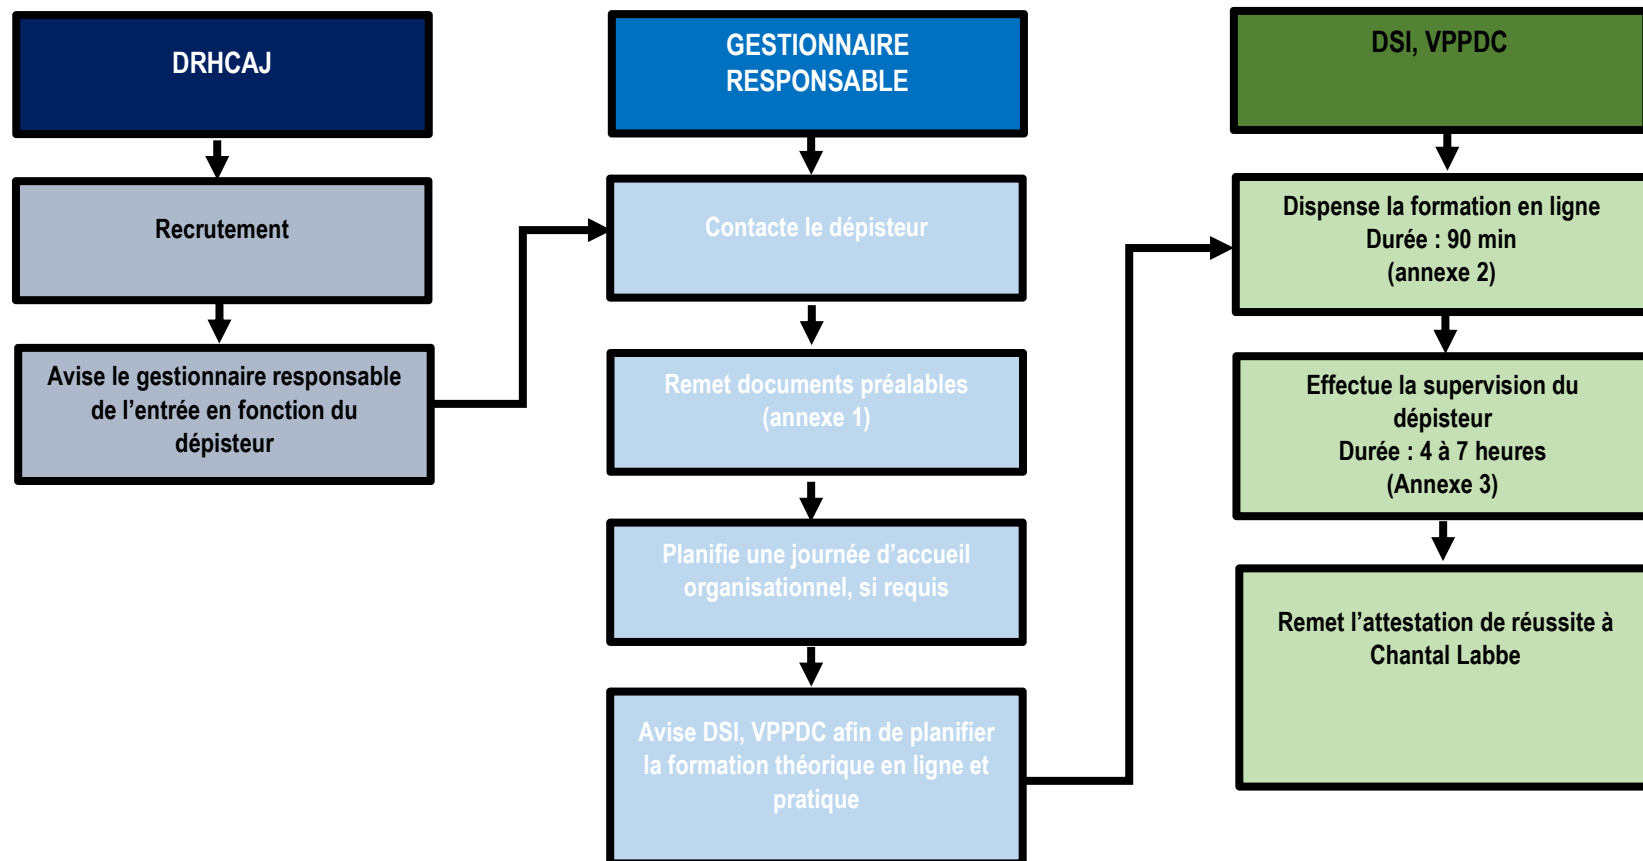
DRHCAJ

Recrutement

Avise le gestionnaire responsable de l'entrée en fonction du dépisteur

GESTIONNAIRE RESPONSABLE

Contacte le dépisteur

Remet documents préalables (annexe 1)

Planifie une journée d'accueil organisationnel, si requis

Avise DSI, VPPDC afin de planifier la formation théorique en ligne et pratique

DSI, VPPDC

Dispense la formation en ligne
Durée : 90 min
(annexe 2)

Effectue la supervision du dépisteur
Durée : 4 à 7 heures
(Annexe 3)

Remet l'attestation de réussite à Chantal Labbe